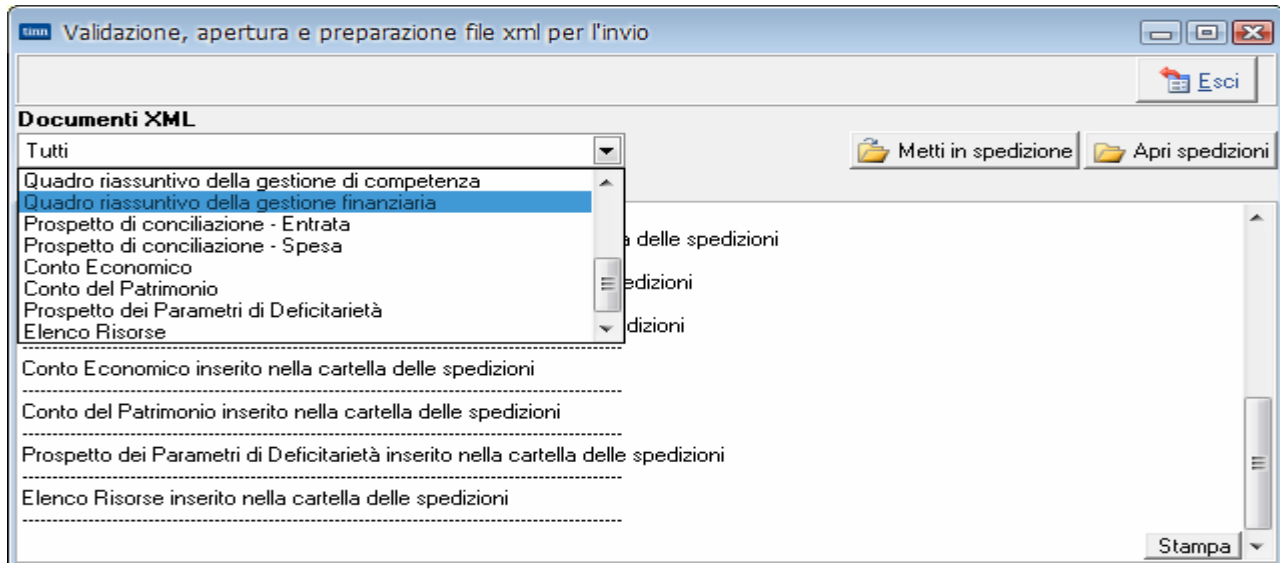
tinn Validazione, apertura e preparazione file xml per l'invio

Esci

Documenti XML

Tutti

Metti in spedizione

Apri spedizioni

Quadro riassuntivo della gestione di competenza
Quadro riassuntivo della gestione finanziaria
Prospetto di conciliazione - Entrata
Prospetto di conciliazione - Spesa
Conto Economico
Conto del Patrimonio
Prospetto dei Parametri di Deficitarietà
Elenco Risorse

a delle spedizioni

edizioni

dizioni

Conto Economico inserito nella cartella delle spedizioni

Conto del Patrimonio inserito nella cartella delle spedizioni

Prospetto dei Parametri di Deficitarietà inserito nella cartella delle spedizioni

Elenco Risorse inserito nella cartella delle spedizioni

Stampa